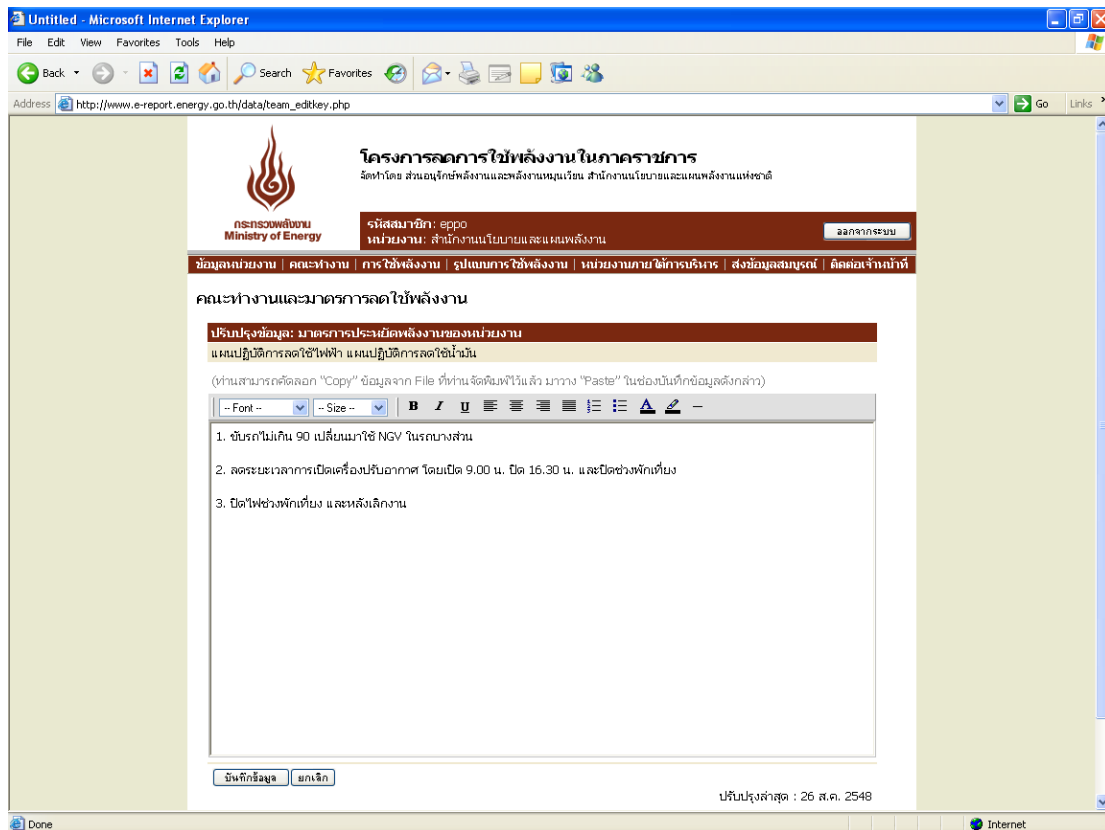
Untitled - Microsoft Internet Explorer

File Edit View Favorites Tools Help

Back Search Favorites

Address http://www.e-report.energy.go.th/data/team_editkey.php Go Links

โครงการลดการใช้พลังงานในภาคราชการ
จัดทำโดย ส่วนอนุรักษ์พลังงานและพลังงานหมุนเวียน สำนักงานนโยบายและแผนพลังงานแห่งชาติ

กระทรวงพลังงาน
Ministry of Energy

รหัสสมาชิก: eppo
หน่วยงาน: สำนักงานนโยบายและแผนพลังงาน

ออกจากระบบ

ข้อมูลหน่วยงาน | คณะทำงาน | การใช้พลังงาน | รูปแบบการใช้พลังงาน | หน่วยงานภายใต้การบริหาร | ส่งข้อมูลสมบูรณ์ | ติดต่อเจ้าหน้าที่

คณะทำงานและมาตรการลดใช้พลังงาน

ปรับปรุงข้อมูล: มาตรการประหยัดพลังงานของหน่วยงาน
แผนปฏิบัติการลดใช้ไฟฟ้า แผนปฏิบัติการลดใช้น้ำมัน

(ท่านสามารถคัดลอก "Copy" ข้อมูลจาก File ที่ท่านจัดพิมพ์ไว้แล้ว มาวาง "Paste" ในช่องบันทึกข้อมูลดังกล่าว)

-- Font -- -- Size -- B I U

1. ขับรถไม่เกิน 90 เปลี่ยนมาใช้ NGV ในรถบางส่วน

2. ลดระยะเวลาการเปิดเครื่องปรับอากาศ โดยเปิด 9.00 น. ปิด 16.30 น. และปิดช่วงพักเที่ยง

3. ปิดไฟช่วงพักเที่ยง และหลังเลิกงาน

บันทึกข้อมูล ยกเลิก

ปรับปรุงล่าสุด : 26 ส.ค. 2548

Done Internet